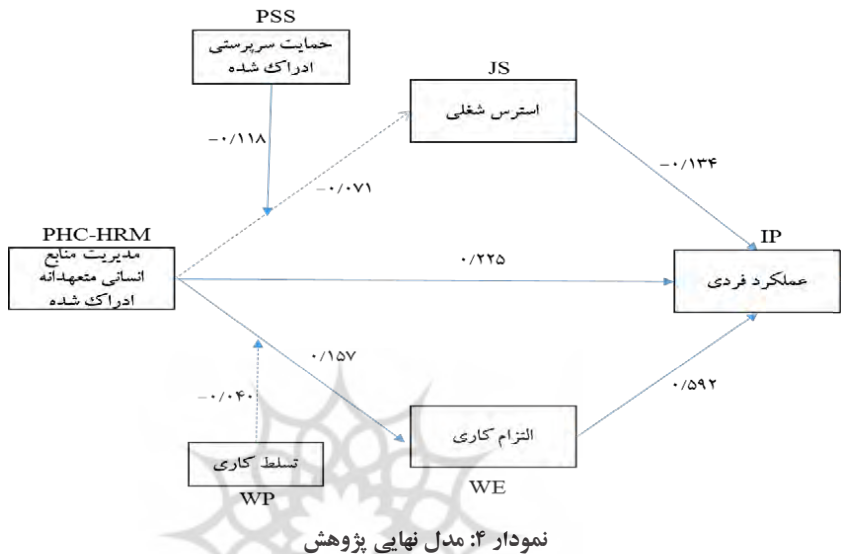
PSS
حمایت سرپرستی ادراک شده

JS
استرس شغلی

−۰/۱۱۸

−۰/۰۷۱

−۰/۱۳۴

PHC-HRM
مدیریت منابع انسانی متعهدانه ادراک شده

۰/۲۲۵

IP
عملکرد فردی

۰/۱۵۷

−۰/۰۴۰

۰/۵۹۲

التزام کاری

تسلط کاری

WP

WE

نمودار ۴: مدل نهایی پژوهش